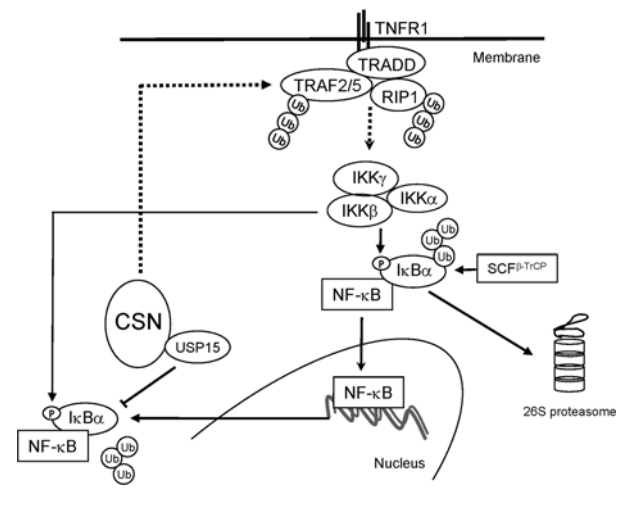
TNFR1

Membrane

TRADD

TRAF2/5

RIP1

Ub

Ub

Ub

Ub

Ub

Ub

IKKγ

IKKα

IKKβ

Ub

Ub

Ub

P

IκBα

SCF$^{β\text{-}TrCP}$

NF-κB

CSN

USP15

NF-κB

26S proteasome

P

IκBα

NF-κB

Ub

Ub

Ub

Nucleus